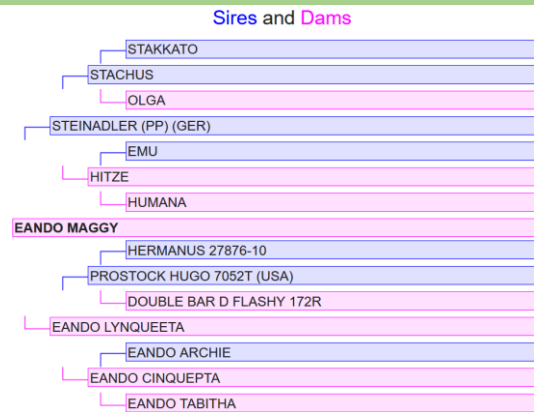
Sires and Dams

STAKKATO
STACHUS
OLGA
STEINADLER (PP) (GER)
EMU
HITZE
HUMANA
EANDO MAGGY
HERMANUS 27876-10
PROSTOCK HUGO 7052T (USA)
DOUBLE BAR D FLASHY 172R
EANDO LYNQUEETA
EANDO ARCHIE
EANDO CINQUEPTA
EANDO TABITHA